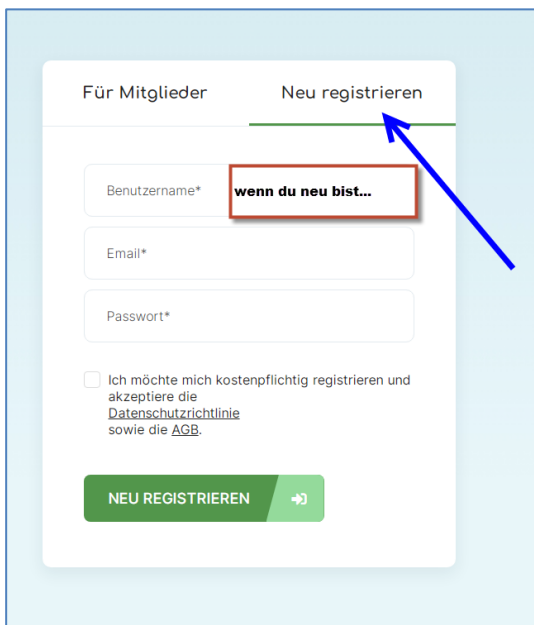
Für Mitglieder

Neu registrieren

Benutzername*

wenn du neu bist...

Email*

Passwort*

Ich möchte mich kostenpflichtig registrieren und akzeptiere die Datenschutzrichtlinie sowie die AGB.

NEU REGISTRIEREN